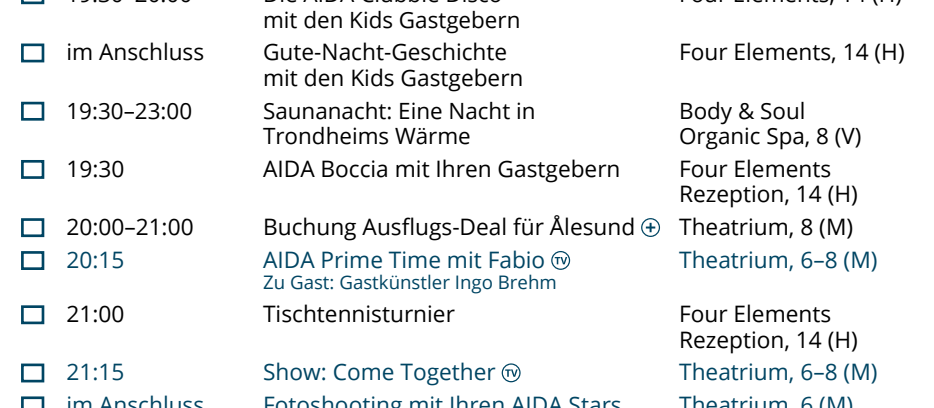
| | | | |
|---|---|---|---|
| ☐ | 19:30–20:00 | Die AIDA Clubbie Disco mit den Kids Gastgebern | Four Elements, 14 (H) |
| ☐ | im Anschluss | Gute-Nacht-Geschichte mit den Kids Gastgebern | Four Elements, 14 (H) |
| ☐ | 19:30–23:00 | Saunanacht: Eine Nacht in Trondheims Wärme | Body & Soul Organic Spa, 8 (V) |
| ☐ | 19:30 | AIDA Boccia mit Ihren Gastgebern | Four Elements Rezeption, 14 (H) |
| ☐ | 20:00–21:00 | Buchung Ausflugs-Deal für Ålesund ⊕ | Theatrium, 8 (M) |
| ☐ | 20:15 | AIDA Prime Time mit Fabio ⓣ Zu Gast: Gastkünstler Ingo Brehm | Theatrium, 6–8 (M) |
| ☐ | 21:00 | Tischtennisturnier | Four Elements Rezeption, 14 (H) |
| ☐ | 21:15 | Show: Come Together ⓣ | Theatrium, 6–8 (M) |
| ☐ | im Anschluss | Fotoshooting mit Ihren AIDA Stars | Theatrium, 6 (M) |